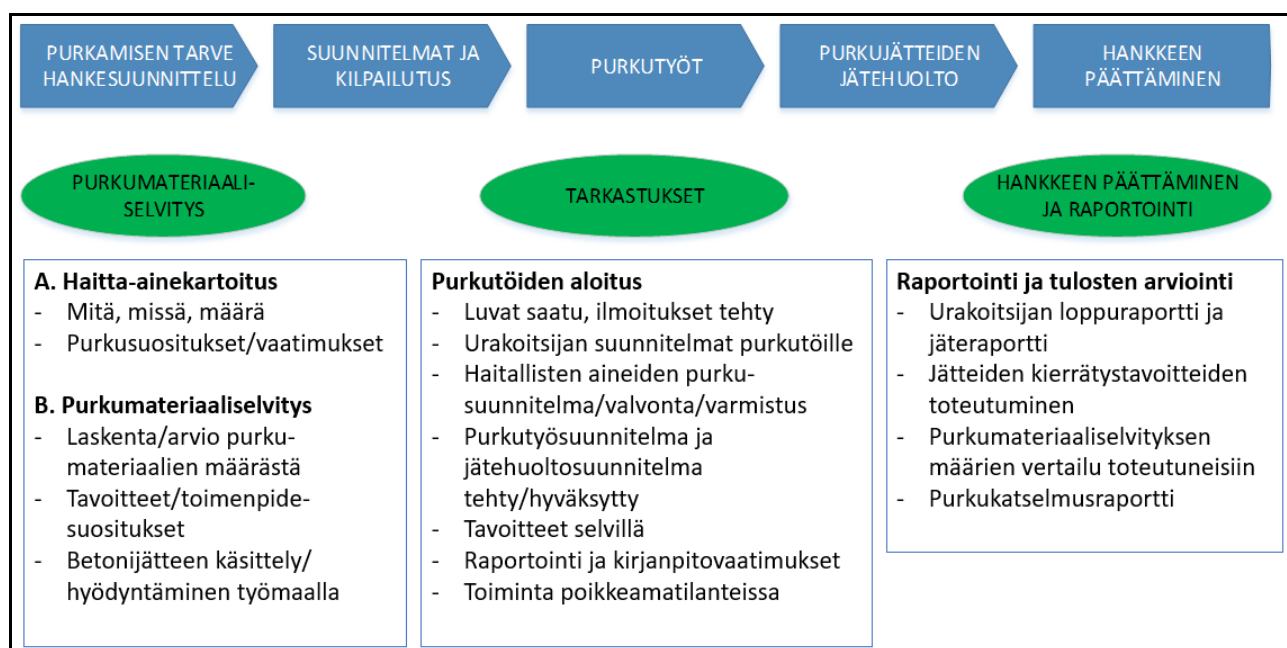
PURKAMISEN TARVE HANKESUUNNITTELU

SUUNNITELMAT JA KILPAILUTUS

PURKUTYÖT

PURKUJÄTTEIDEN JÄTEHUOLTO

HANKKEEN PÄÄTTÄMINEN

PURKUMATERIAALISELVITYS

TARKASTUKSET

HANKKEEN PÄÄTTÄMINEN JA RAPORTOINTI

A. Haitta-ainekartoitus
- Mitä, missä, määrä
- Purkusuositukset/vaatimukset

B. Purkumateriaaliselvitys
- Laskenta/arvio purkumateriaalien määrästä
- Tavoitteet/toimenpidesuositukset
- Betonijätteen käsittely/hyödyntäminen työmaalla

Purkutöiden aloitus
- Luvat saatu, ilmoitukset tehty
- Urakoitsijan suunnitelmat purkutöille
- Haitallisten aineiden purkusuunnitelma/valvonta/varmistus
- Purkutyösuunnitelma ja jätehuoltosuunnitelma tehty/hyväksytty
- Tavoitteet selvillä
- Raportointi ja kirjanpitovaatimukset
- Toiminta poikkeamatilanteissa

Raportointi ja tulosten arviointi
- Urakoitsijan loppuraportti ja jäteraportti
- Jätteiden kierrätystavoitteiden toteutuminen
- Purkumateriaaliselvityksen määrien vertailu toteutuneisiin
- Purkukatselmusraportti